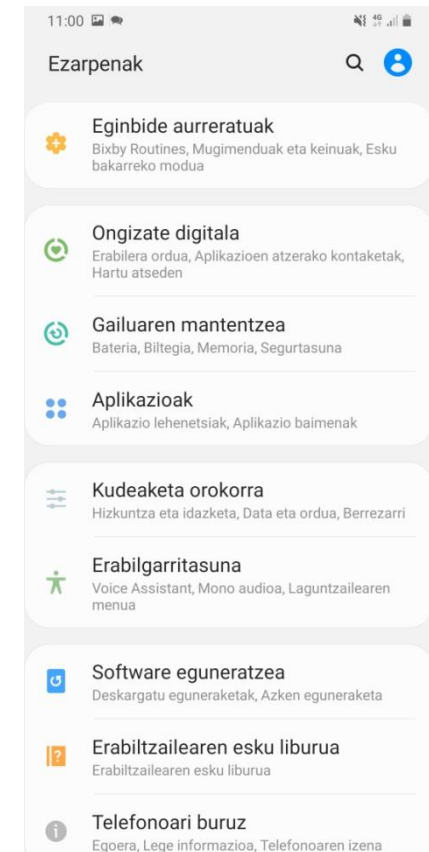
11:00

Ezarpenak

Eginbide aurreratuak
Bixby Routines, Mugimenduak eta keinuak, Esku bakarreko modua

Ongizate digitala
Erabilera ordua, Aplikazioen atzerako kontaketak, Hartu atseden

Gailuaren mantentzea
Bateria, Biltegia, Memoria, Segurtasuna

Aplikazioak
Aplikazio lehenetsiak, Aplikazio baimenak

Kudeaketa orokorra
Hizkuntza eta idazketa, Data eta ordua, Berrezarri

Erabilgarritasuna
Voice Assistant, Mono audioa, Laguntzailearen menua

Software eguneratzea
Deskargatu eguneraketak, Azken eguneraketa

Erabiltzailearen esku liburua
Erabiltzailearen esku liburua

Telefonoari buruz
Egoera, Lege informazioa, Telefonoaren izena